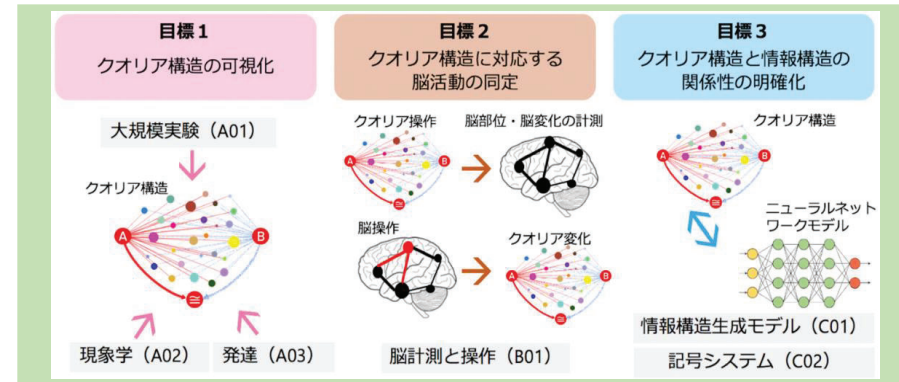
目標 1
クオリア構造の可視化

大規模実験（A01）

クオリア構造

A B ≅

現象学（A02） 発達（A03）

目標 2
クオリア構造に対応する脳活動の同定

クオリア操作 脳部位・脳変化の計測

A B ≅

脳操作 クオリア変化

A B ≅

脳計測と操作（B01）

目標 3
クオリア構造と情報構造の関係性の明確化

クオリア構造

A B ≅

ニューラルネットワークモデル

情報構造生成モデル（C01）

記号システム（C02）